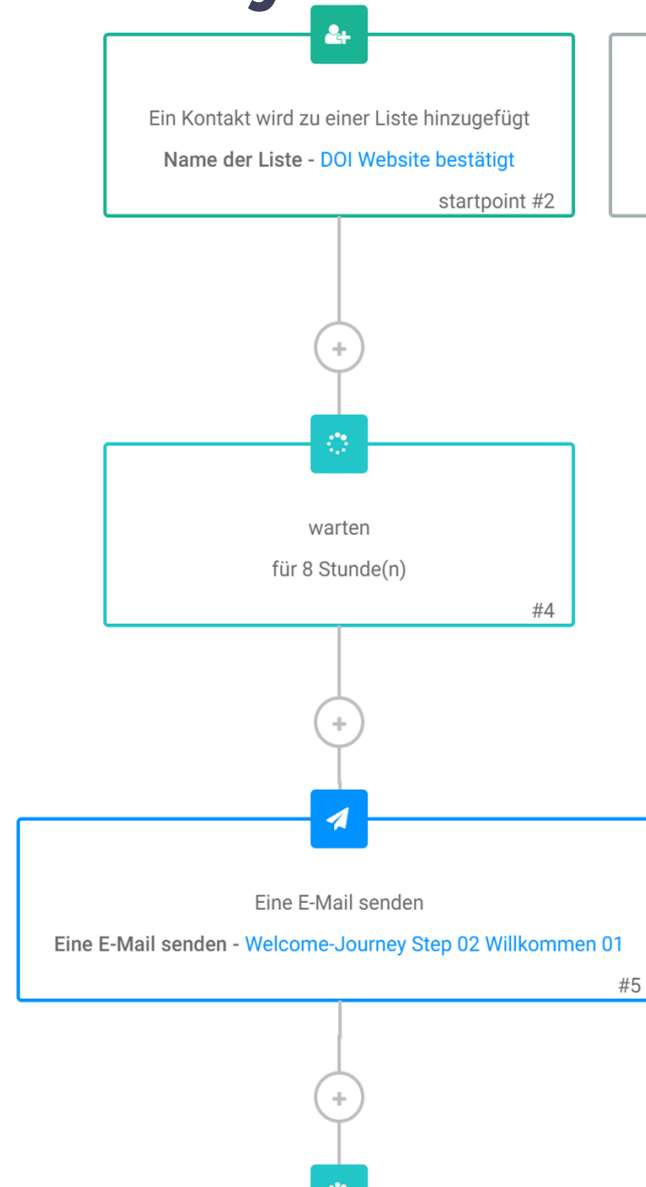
Ein Kontakt wird zu einer Liste hinzugefügt

Name der Liste - DOI Website bestätigt

startpoint #2

+

warten

für 8 Stunde(n)

#4

+

Eine E-Mail senden

Eine E-Mail senden - Welcome-Journey Step 02 Willkommen 01

#5

+